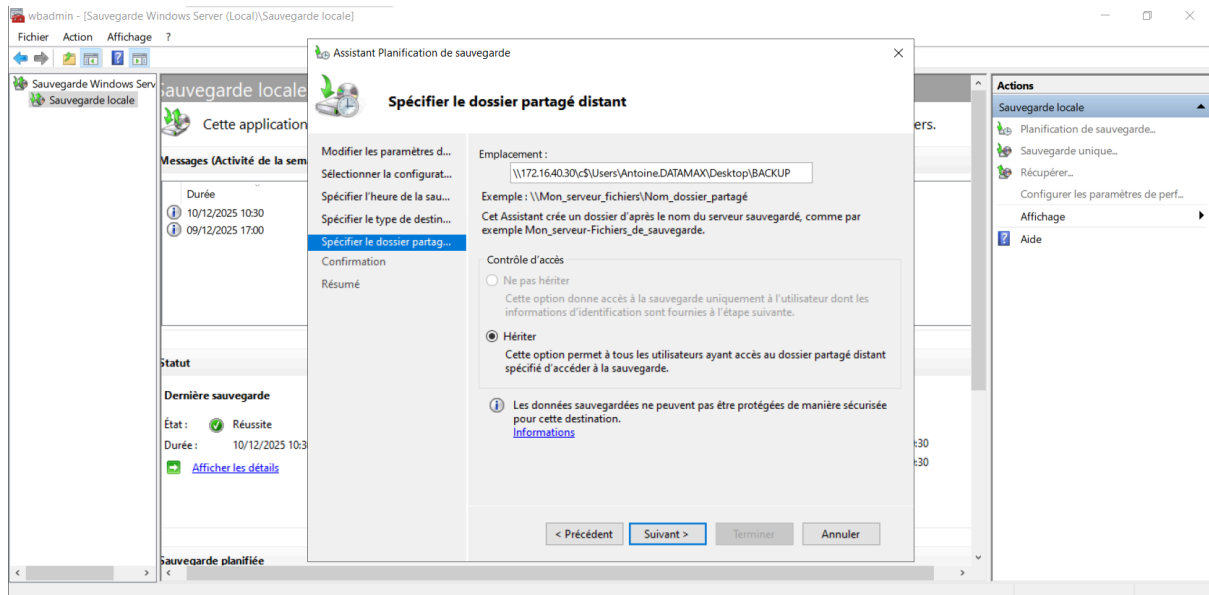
wbadmin - [Sauvegarde Windows Server (Local)\Sauvegarde locale]

Fichier Action Affichage ?

Sauvegarde Windows Serv
Sauvegarde locale

Sauvegarde locale

Cette application

ers.

Messages (Activité de la sem

Durée
10/12/2025 10:30
09/12/2025 17:00

:30
:30

Statut

Dernière sauvegarde

État : Réussite
Durée : 10/12/2025 10:3

Afficher les détails

Sauvegarde planifiée

Assistant Planification de sauvegarde

Spécifier le dossier partagé distant

Modifier les paramètres d...
Sélectionner la configurat...
Spécifier l'heure de la sau...
Spécifier le type de destin...
Spécifier le dossier partag...
Confirmation
Résumé

Emplacement :
\\172.16.40.30\c$\Users\Antoine.DATAMAX\Desktop\BACKUP

Exemple : \\Mon_serveur_fichiers\Nom_dossier_partagé

Cet Assistant crée un dossier d'après le nom du serveur sauvegardé, comme par exemple Mon_serveur-Fichiers_de_sauvegarde.

Contrôle d'accès

Ne pas hériter
Cette option donne accès à la sauvegarde uniquement à l'utilisateur dont les informations d'identification sont fournies à l'étape suivante.

Hériter
Cette option permet à tous les utilisateurs ayant accès au dossier partagé distant spécifié d'accéder à la sauvegarde.

Les données sauvegardées ne peuvent pas être protégées de manière sécurisée pour cette destination.
Informations

< Précédent Suivant > Terminer Annuler

Actions
Sauvegarde locale
Planification de sauvegarde...
Sauvegarde unique...
Récupérer...
Configurer les paramètres de perf...
Affichage
Aide